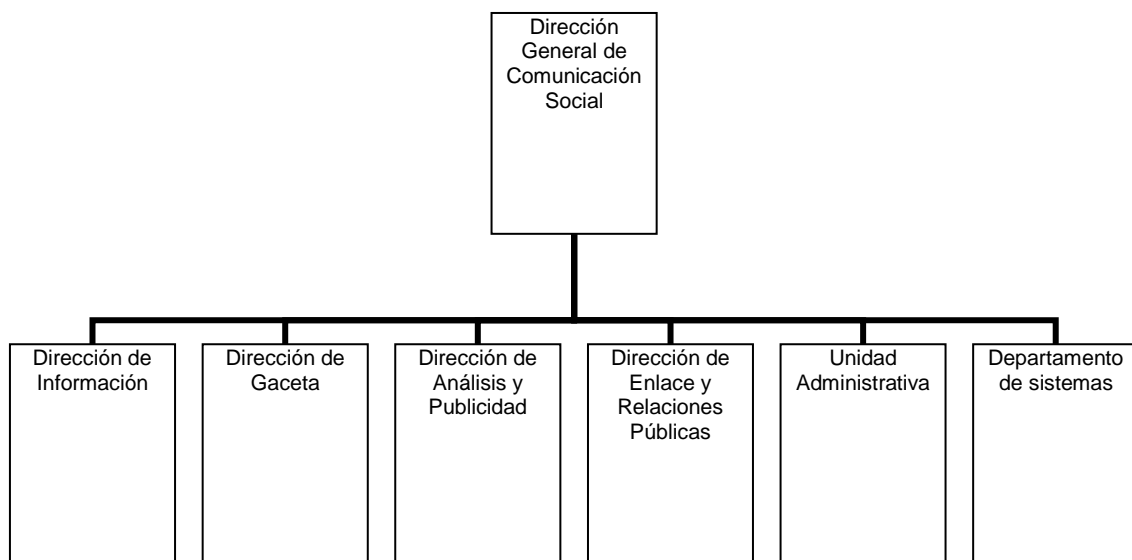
Dirección General de Comunicación Social

Dirección de Información

Dirección de Gaceta

Dirección de Análisis y Publicidad

Dirección de Enlace y Relaciones Públicas

Unidad Administrativa

Departamento de sistemas